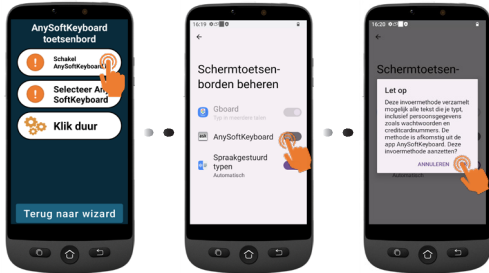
AnySoftKeyboard toetsenbord

Schakel AnySoftKeyboard

Selecteer AnySoftKeyboard

Klik duur

Terug naar wizard

16:19

Schermtoetsenborden beheren

Gboard
Typ in meerdere talen

AnySoftKeyboard

Spraakgestuurd typen
Automatisch

16:20

Schermtoetsen-

Let op

Deze invoermethode verzamelt mogelijk alle tekst die je typt, inclusief persoonsgegevens zoals wachtwoorden en creditcardnummers. De methode is afkomstig uit de app AnySoftKeyboard. Deze invoermethode aanzetten?

ANNULEREN